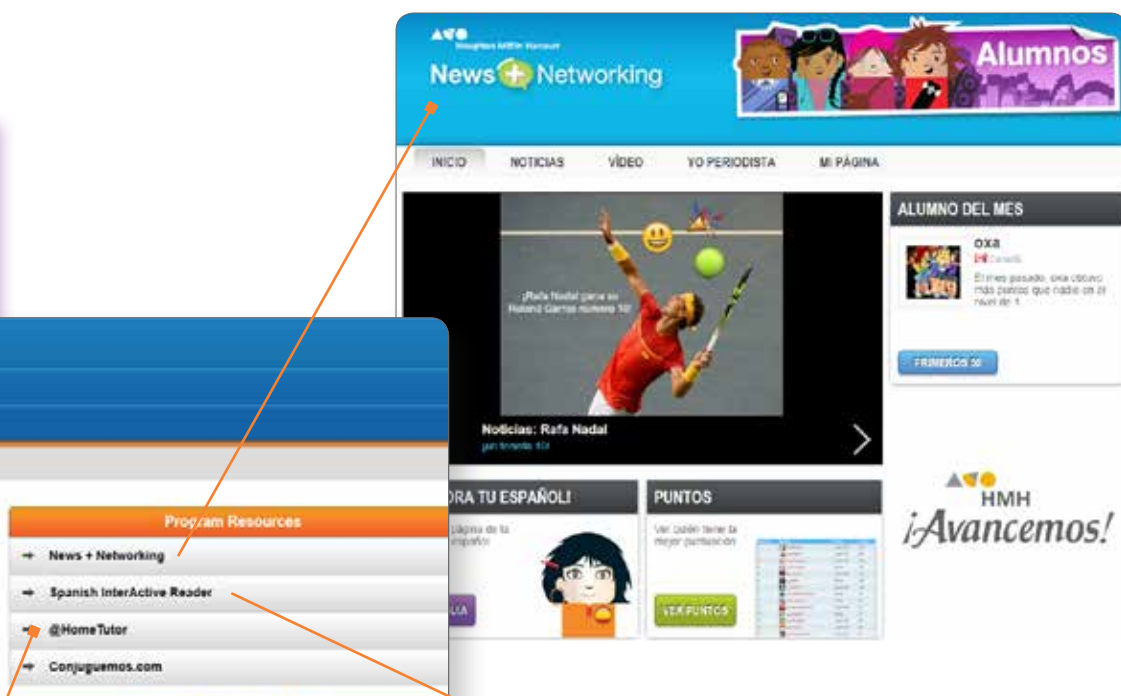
Houghton Mifflin Harcourt
News + Networking

Alumnos

INICIO NOTICIAS VÍDEO YO PERIODISTA MI PÁGINA

¡Rafa Nadal gana su Roland Garros número 10!

Noticias: Rafa Nadal
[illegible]

ALUMNO DEL MES
oxa
Canadá
El mes pasado, oxa obtuvo más puntos que nadie en el nivel de 1.
PRIMEROS 30

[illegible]ORA TU ESPAÑOL!
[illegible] página de la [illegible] español
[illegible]LIA

PUNTOS
Ver quién tiene la mejor puntuación
VER PUNTOS

HMH
¡Avancemos!

Program Resources
News + Networking
Spanish InterActive Reader
@HomeTutor
Conjuguemos.com